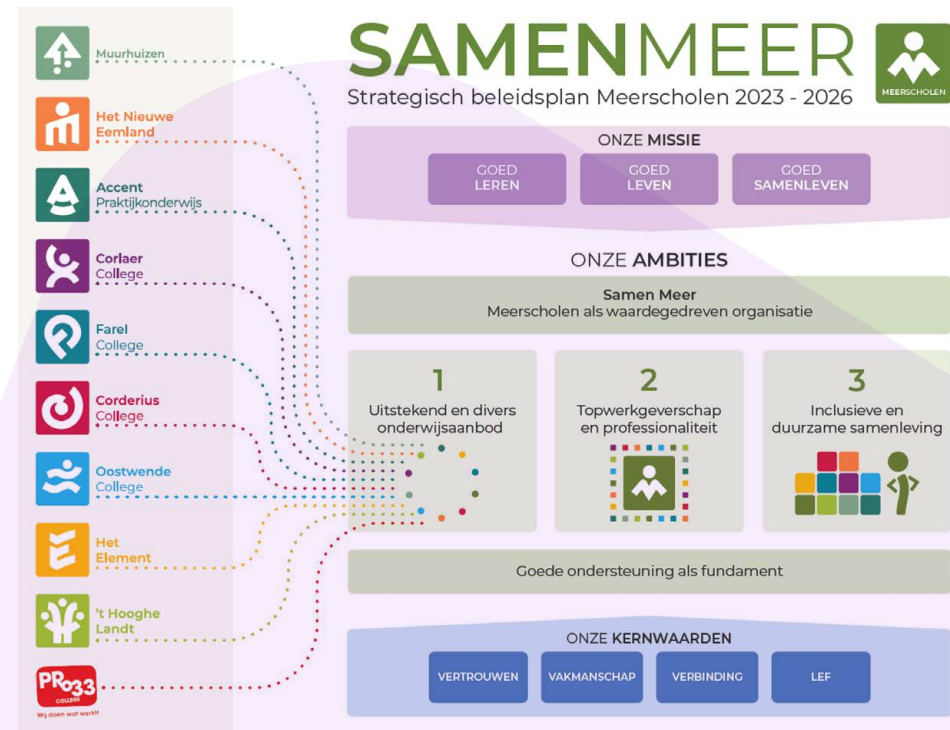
Muurhuizen

Het Nieuwe Eemland

Accent Praktijkonderwijs

Corlaer College

Farel College

Corderius College

Oostwende College

Het Element

't Hooghe Landt

PRO33 COLLEGE
Wij doen wat werkt!

SAMENMEER
Strategisch beleidsplan Meerscholen 2023 - 2026

MEERSCHOLEN

ONZE MISSIE

GOED LEREN

GOED LEVEN

GOED SAMENLEVEN

ONZE AMBITIES

Samen Meer
Meerscholen als waardegedreven organisatie

1
Uitstekend en divers onderwijsaanbod

2
Topwerkgeverschap en professionaliteit

3
Inclusieve en duurzame samenleving

Goede ondersteuning als fundament

ONZE KERNWAARDEN

VERTROUWEN

VAKMANSCHAP

VERBINDING

LEF